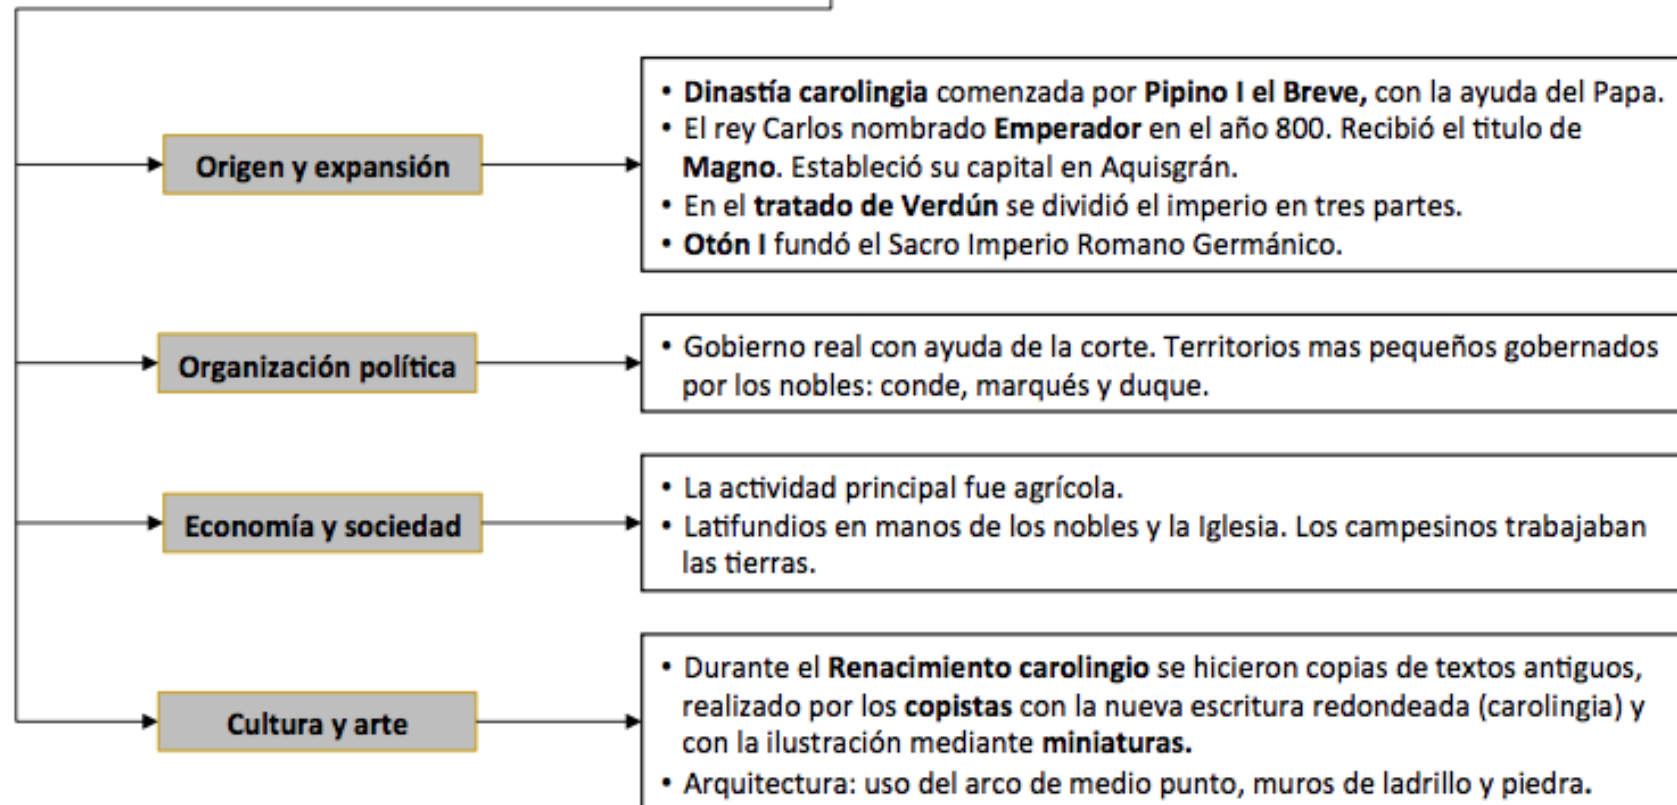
Origen y expansión

• Dinastía carolingia comenzada por Pipino I el Breve, con la ayuda del Papa.
• El rey Carlos nombrado Emperador en el año 800. Recibió el titulo de Magno. Estableció su capital en Aquisgrán.
• En el tratado de Verdún se dividió el imperio en tres partes.
• Otón I fundó el Sacro Imperio Romano Germánico.

Organización política

• Gobierno real con ayuda de la corte. Territorios mas pequeños gobernados por los nobles: conde, marqués y duque.

Economía y sociedad

• La actividad principal fue agrícola.
• Latifundios en manos de los nobles y la Iglesia. Los campesinos trabajaban las tierras.

Cultura y arte

• Durante el Renacimiento carolingio se hicieron copias de textos antiguos, realizado por los copistas con la nueva escritura redondeada (carolingia) y con la ilustración mediante miniaturas.
• Arquitectura: uso del arco de medio punto, muros de ladrillo y piedra.